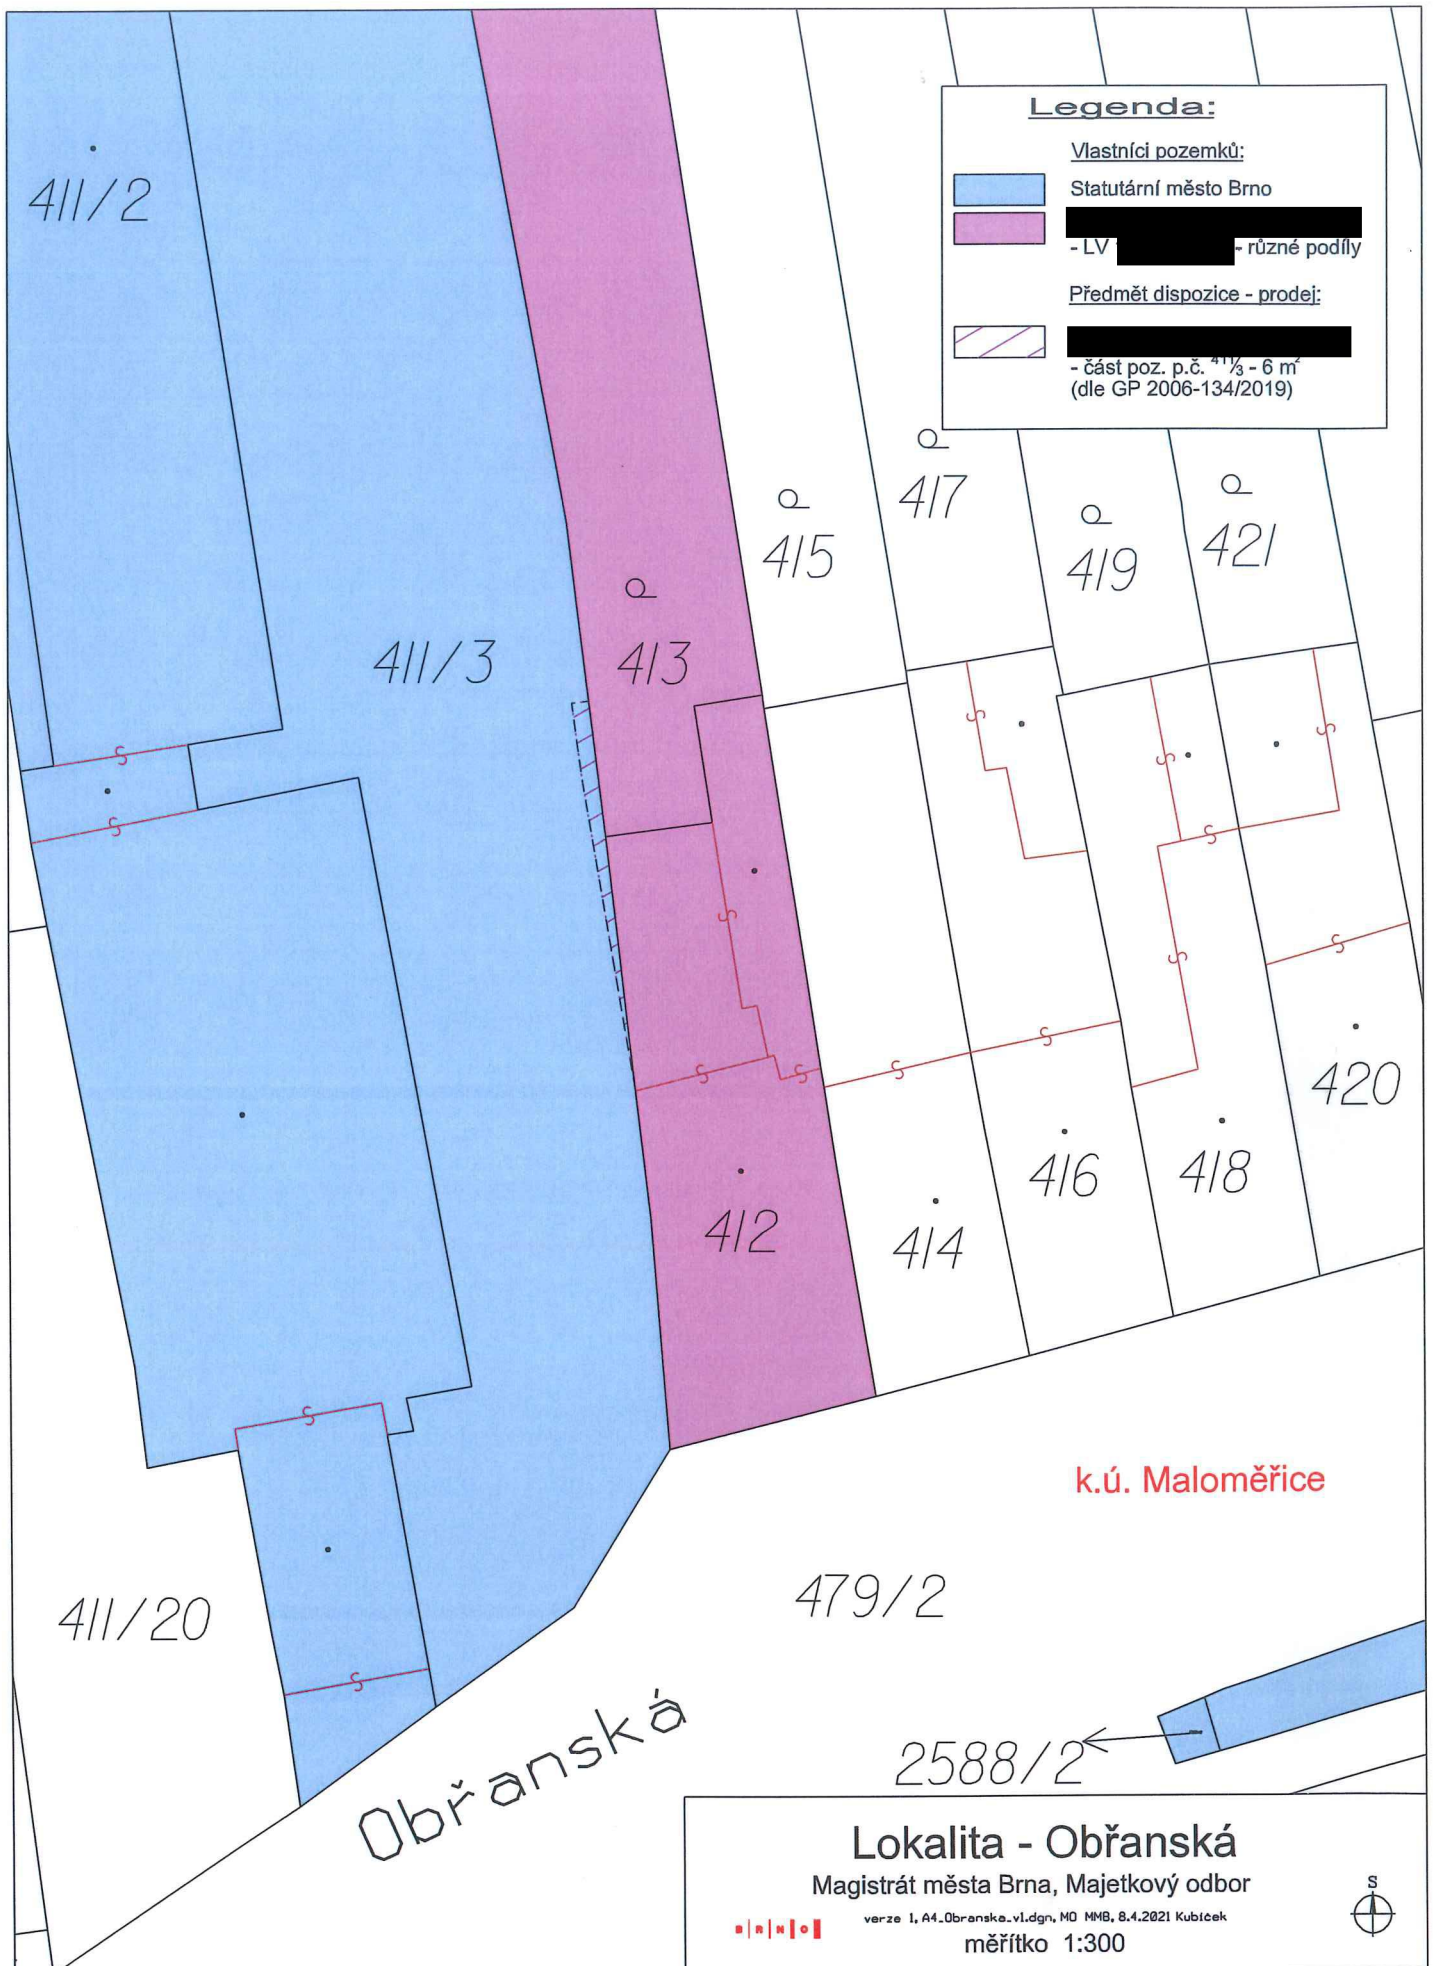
Legenda:

Vlastníci pozemků:

Statutární město Brno

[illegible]
- LV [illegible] - různé podíly

Předmět dispozice - prodej:

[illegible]
- část poz. p.č. $^{411}/_{3}$ - 6 m$^2$
(dle GP 2006-134/2019)

411/2

411/3

413

415

417

419

421

412

414

416

418

420

411/20

479/2

2588/2

Obřanská

k.ú. Maloměřice

Lokalita - Obřanská
Magistrát města Brna, Majetkový odbor
B|R|N|O verze 1, A4_Obranska_vl.dgn, MO MMB, 8.4.2021 Kubíček
měřítko 1:300

S